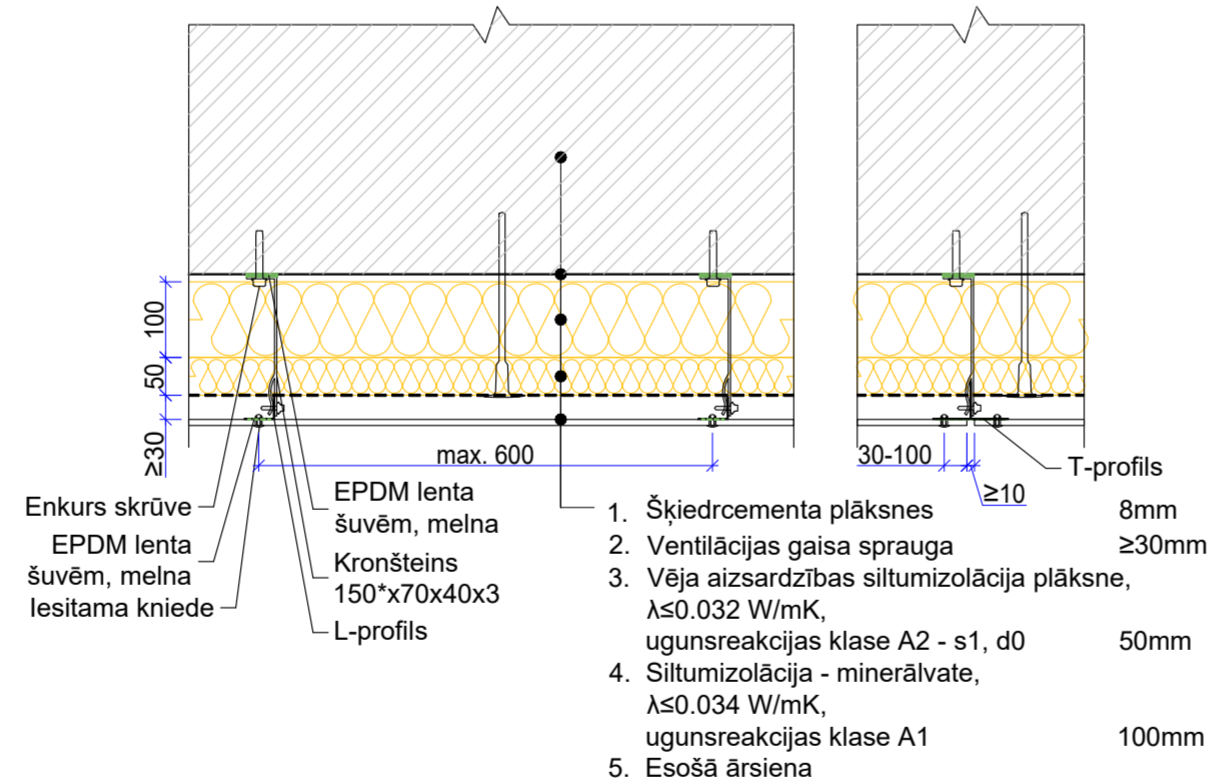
100
50
≥30
max. 600
30-100
T-profils
≥10
Enkurs skrūve
EPDM lenta šuvēm, melna
Iesitama kniede
EPDM lenta šuvēm, melna
Kronšteins 150*x70x40x3
L-profils

1. Šķiedrcementa plāksnes 8mm
2. Ventilācijas gaisa sprauga ≥30mm
3. Vēja aizsardzības siltumizolācija plāksne, λ≤0.032 W/mK, ugunsreakcijas klase A2 - s1, d0 50mm
4. Siltumizolācija - minerālvate, λ≤0.034 W/mK, ugunsreakcijas klase A1 100mm
5. Esošā ārsiena